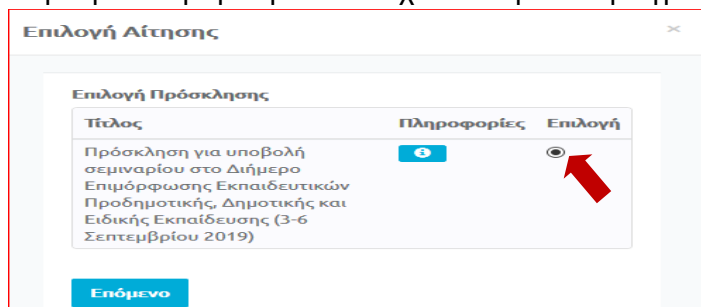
Επιλογή Αίτησης

×

Επιλογή Πρόσκλησης

| Τίτλος | Πληροφορίες | Επιλογή |
|---|---|---|
| Πρόσκληση για υποβολή σεμιναρίου στο Διήμερο Επιμόρφωσης Εκπαιδευτικών Προδημοτικής, Δημοτικής και Ειδικής Εκπαίδευσης (3-6 Σεπτεμβρίου 2019) | i | ◉ |

Επόμενο